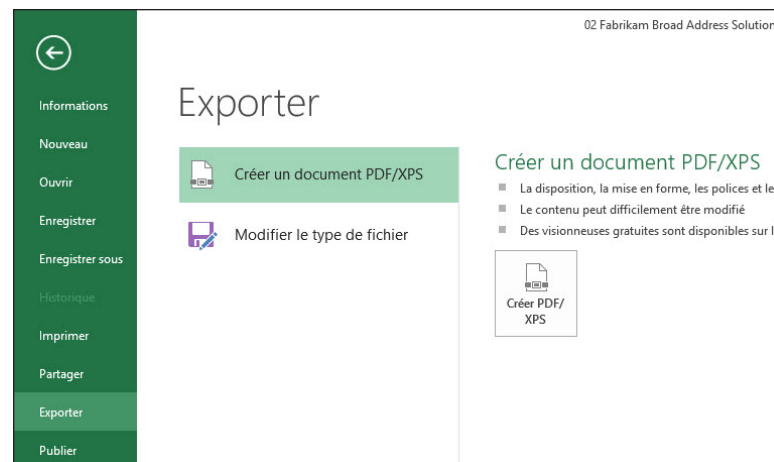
02 Fabrikam Broad Address Solution

Informations
Nouveau
Ouvrir
Enregistrer
Enregistrer sous
Historique
Imprimer
Partager
Exporter
Publier

Exporter

Créer un document PDF/XPS

Modifier le type de fichier

Créer un document PDF/XPS

La disposition, la mise en forme, les polices et le
Le contenu peut difficilement être modifié
Des visionneuses gratuites sont disponibles sur l

Créer PDF/ XPS